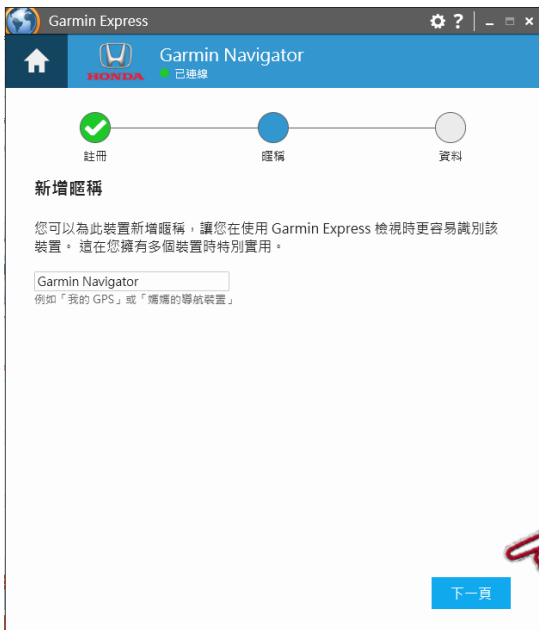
Garmin Express

HONDA

Garmin Navigator

已連線

註冊

暱稱

資料

新增暱稱

您可以為此裝置新增暱稱，讓您在使用 Garmin Express 檢視時更容易識別該裝置。 這在您擁有多個裝置時特別實用。

Garmin Navigator

例如「我的 GPS」或「媽媽的導航裝置」

下一頁